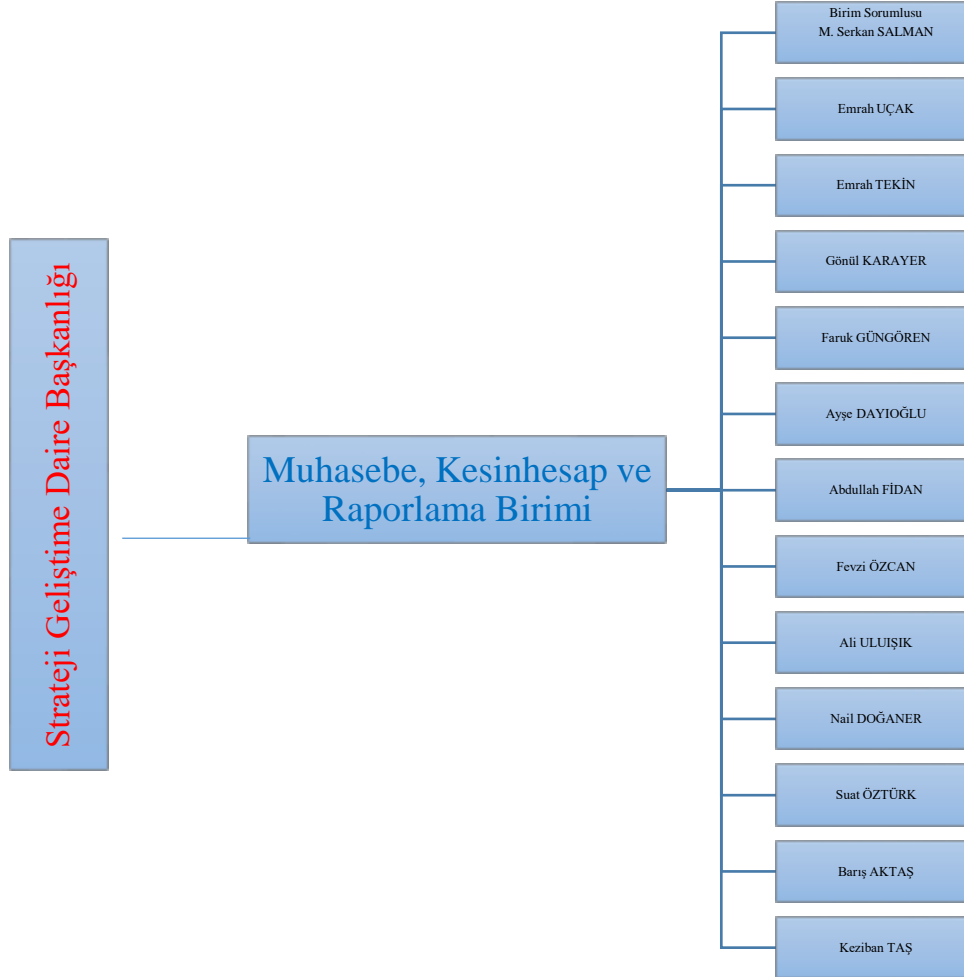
Strateji Geliştime Daire Başkanlığı

Muhasebe, Kesinhesap ve Raporlama Birimi

Birim Sorumlusu
M. Serkan SALMAN

Emrah UÇAK

Emrah TEKİN

Gönül KARAYER

Faruk GÜNGÖREN

Ayşe DAYIOĞLU

Abdullah FİDAN

Fevzi ÖZCAN

Ali ULUIŞIK

Nail DOĞANER

Suat ÖZTÜRK

Barış AKTAŞ

Keziban TAŞ